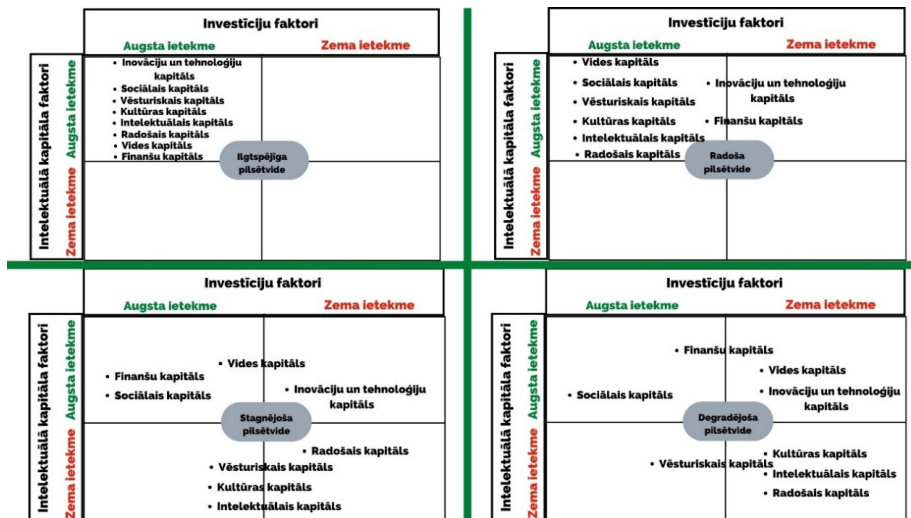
Investīciju faktori

Augsta ietekme | Zema ietekme

Intelektuālā kapitāla faktori

Augsta ietekme

Zema ietekme

• Inovāciju un tehnoloģiju kapitāls
• Sociālais kapitāls
• Vēsturiskais kapitāls
• Kultūras kapitāls
• Intelektuālais kapitāls
• Radošais kapitāls
• Vides kapitāls
• Finanšu kapitāls

Ilgtspējīga pilsētvide

Investīciju faktori

Augsta ietekme | Zema ietekme

Intelektuālā kapitāla faktori

Augsta ietekme

Zema ietekme

• Vides kapitāls
• Sociālais kapitāls
• Vēsturiskais kapitāls
• Kultūras kapitāls
• Intelektuālais kapitāls
• Radošais kapitāls

• Inovāciju un tehnoloģiju kapitāls
• Finanšu kapitāls

Radoša pilsētvide

Investīciju faktori

Augsta ietekme | Zema ietekme

Intelektuālā kapitāla faktori

Augsta ietekme

Zema ietekme

• Vides kapitāls
• Finanšu kapitāls
• Sociālais kapitāls
• Inovāciju un tehnoloģiju kapitāls

Stagnējoša pilsētvide

• Radošais kapitāls
• Vēsturiskais kapitāls
• Kultūras kapitāls
• Intelektuālais kapitāls

Investīciju faktori

Augsta ietekme | Zema ietekme

Intelektuālā kapitāla faktori

Augsta ietekme

Zema ietekme

• Finanšu kapitāls
• Vides kapitāls
• Sociālais kapitāls
• Inovāciju un tehnoloģiju kapitāls

Degradējoša pilsētvide

• Vēsturiskais kapitāls
• Kultūras kapitāls
• Intelektuālais kapitāls
• Radošais kapitāls